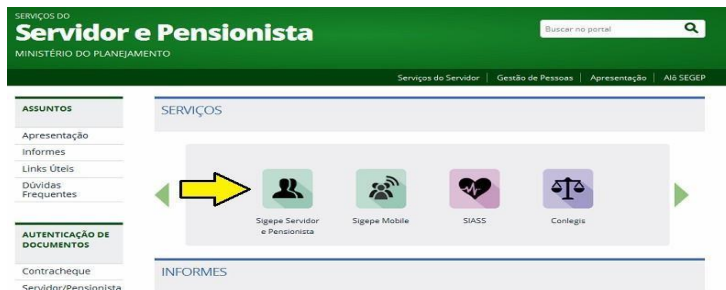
SERVIÇOS DO
Servidor e Pensionista
MINISTÉRIO DO PLANEJAMENTO

Buscar no portal

Serviços do Servidor | Gestão de Pessoas | Apresentação | Alô SEGEP

ASSUNTOS
Apresentação
Informes
Links Úteis
Dúvidas Frequentes

AUTENTICAÇÃO DE DOCUMENTOS
Contracheque
Servidor/Pensionista

SERVIÇOS

Sigepe Servidor e Pensionista
Sigepe Mobile
SIASS
Conlegis

INFORMES